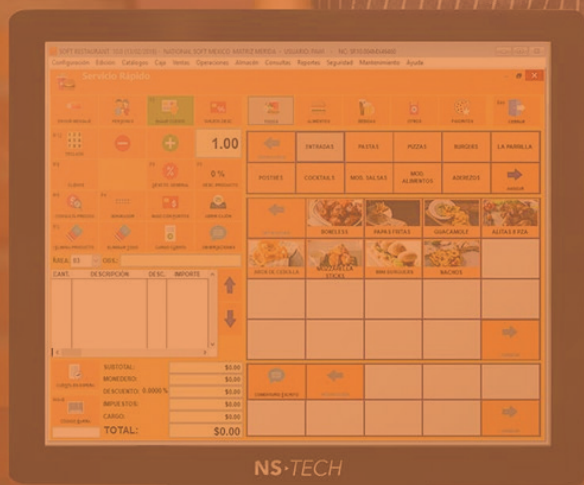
SOFT RESTAURANT 10.0 - NATIONAL SOFT MEXICO, MERIDA - USUARIO: PANA - NC: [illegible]

Configuración Edición Catálogos Caja Ventas Operaciones Almacén Consultas Reportes Seguridad Mantenimiento Ayuda

Servicio Rápido

1.00

0 %

ÁREA: 01 CTE:

CANT. DESCRIPCIÓN DESC. IMPORTE

SUBTOTAL: $0.00
MONEDERO: $0.00
DESCUENTO: 0.0000 % $0.00
IMPUESTOS: $0.00
CARGO: $0.00
TOTAL: $0.00

TODOS ALIMENTOS BEBIDAS OTROS FAVORITOS

ENTRADAS PASTAS PIZZAS BURGERS LA PARRILLA
POSTRES COCKTAILS MOD. SALSAS MOD. ALIMENTOS ADEREZOS

BONELESS PAPAS FRITAS GUACAMOLE ALITAS BBQ
AROS DE CEBOLLA MOZZARELLA STICKS MINI BURGERS NACHOS

NS·TECH